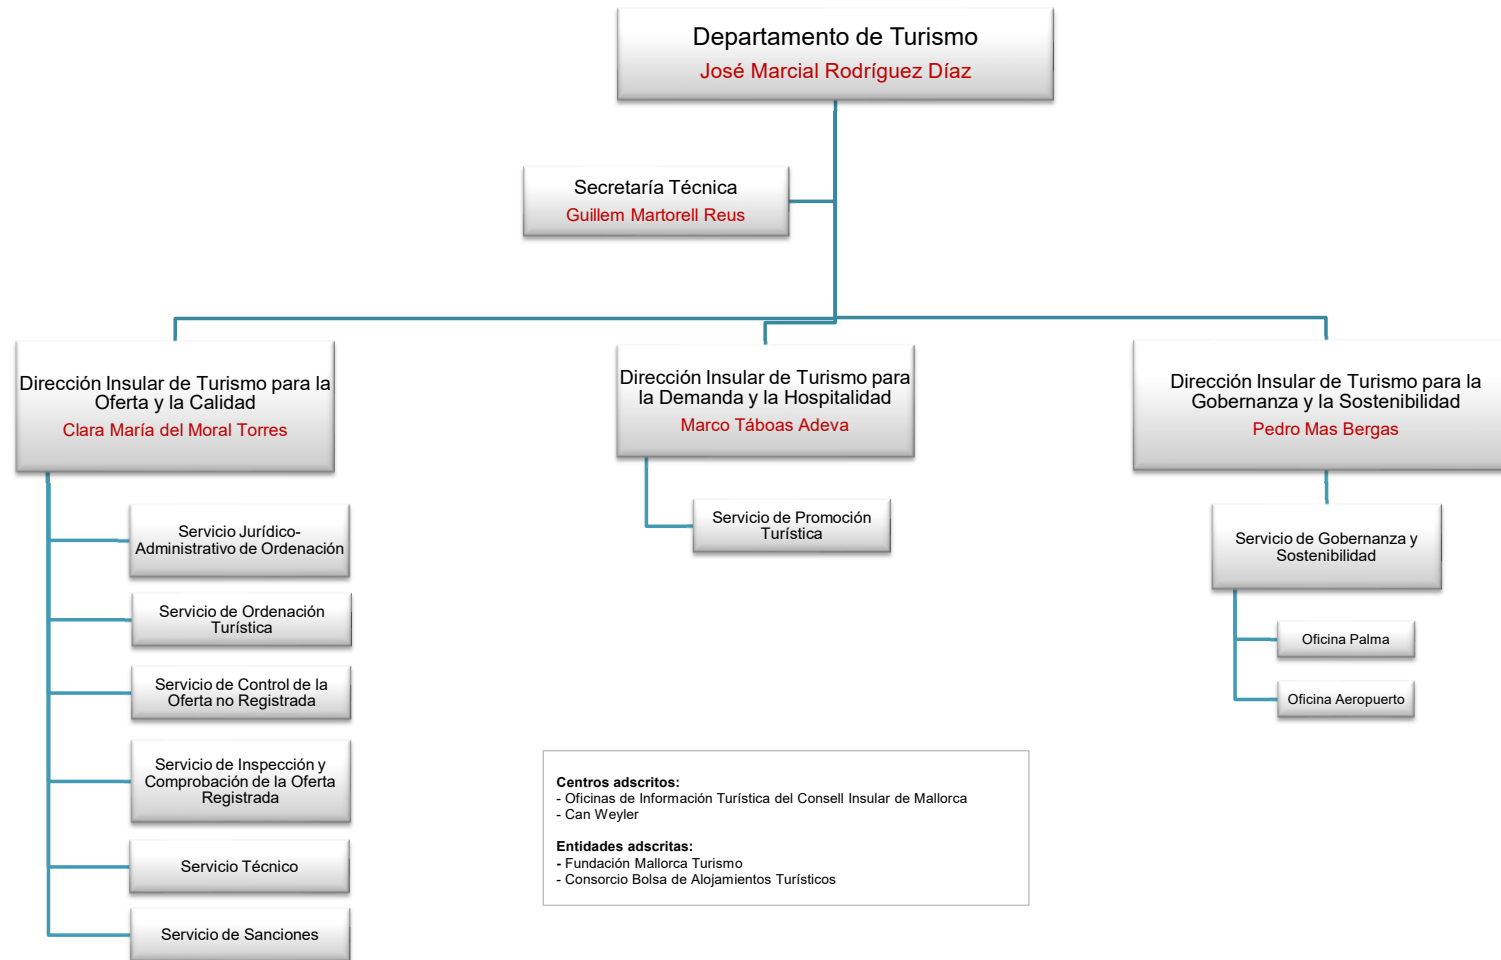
Departamento de Turismo
José Marcial Rodríguez Díaz

Secretaría Técnica
Guillem Martorell Reus

Dirección Insular de Turismo para la Oferta y la Calidad
Clara María del Moral Torres

Dirección Insular de Turismo para la Demanda y la Hospitalidad
Marco Táboas Adeva

Dirección Insular de Turismo para la Gobernanza y la Sostenibilidad
Pedro Mas Bergas

Servicio Jurídico-Administrativo de Ordenación

Servicio de Ordenación Turística

Servicio de Control de la Oferta no Registrada

Servicio de Inspección y Comprobación de la Oferta Registrada

Servicio Técnico

Servicio de Sanciones

Servicio de Promoción Turística

Servicio de Gobernanza y Sostenibilidad

Oficina Palma

Oficina Aeropuerto

**Centros adscritos:**
- Oficinas de Información Turística del Consell Insular de Mallorca
- Can Weyler

**Entidades adscritas:**
- Fundación Mallorca Turismo
- Consorcio Bolsa de Alojamientos Turísticos